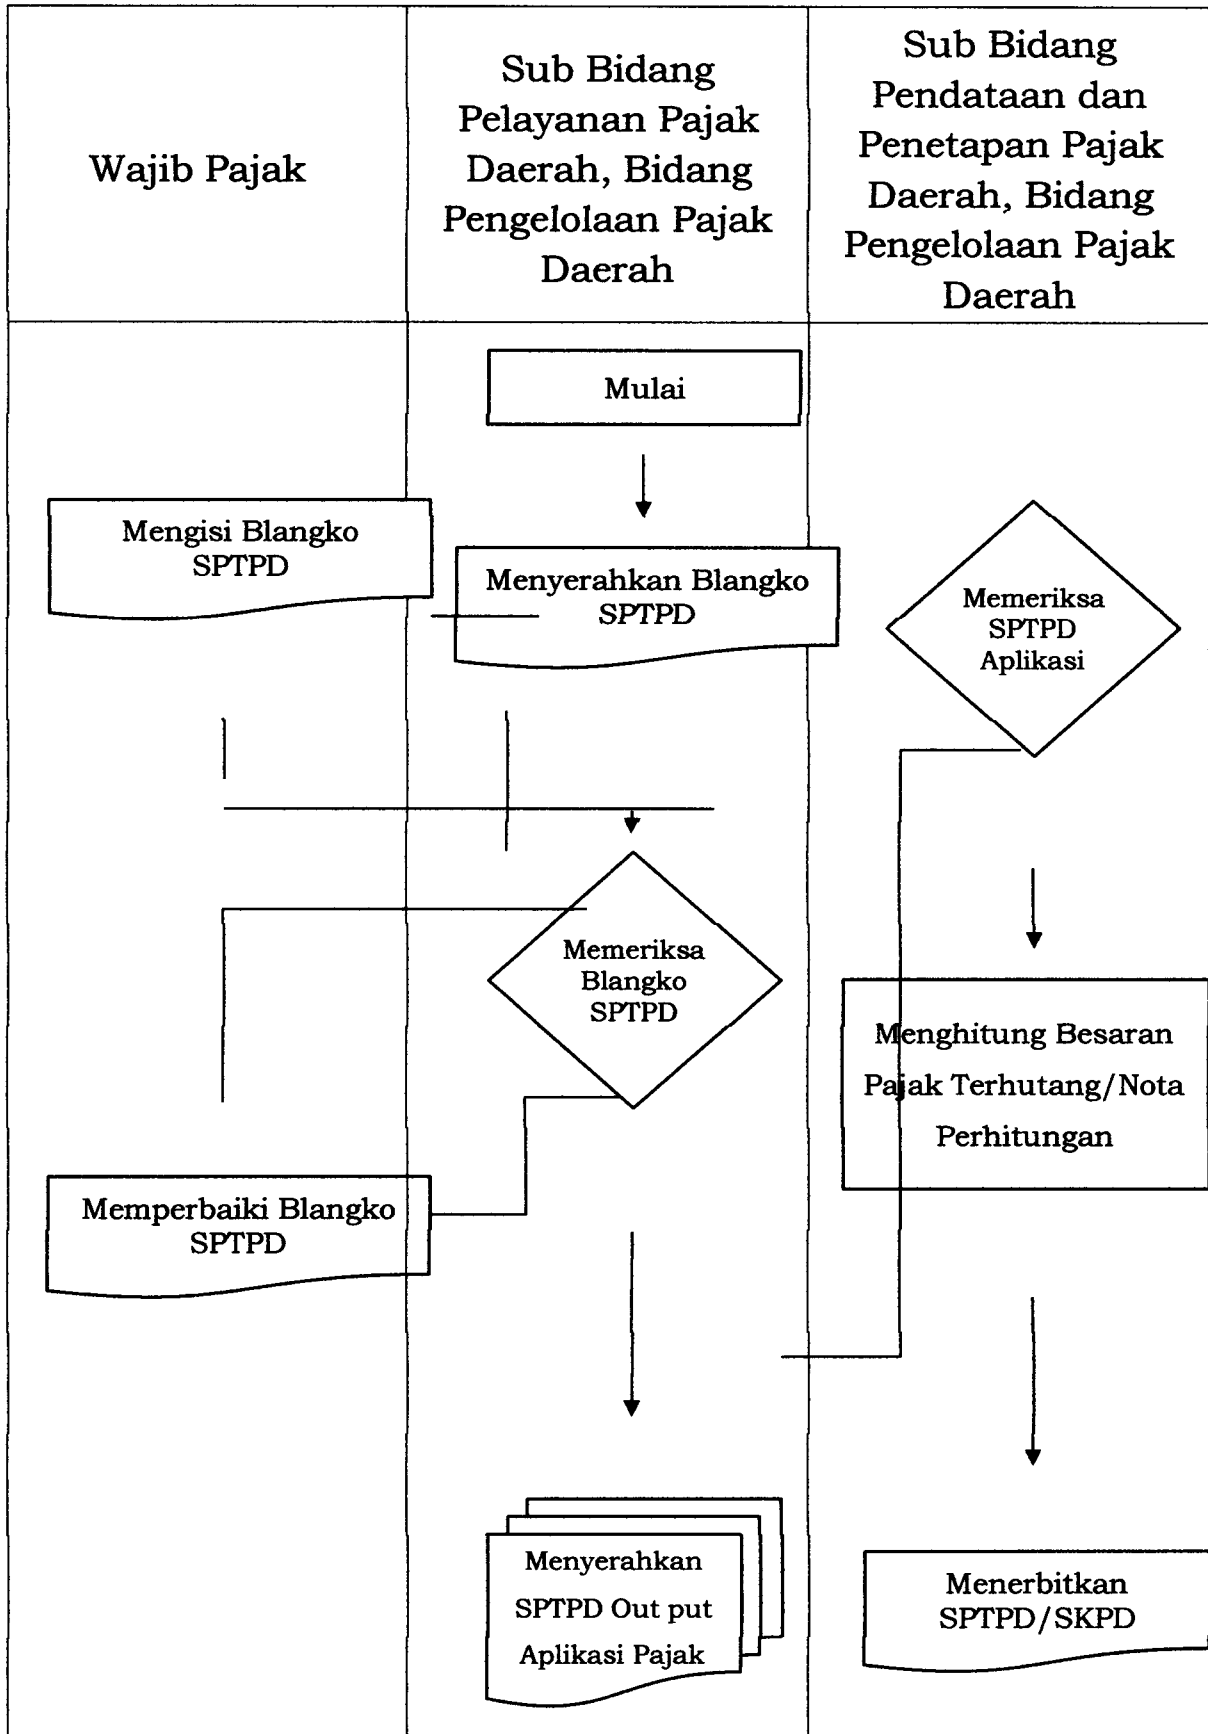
| Wajib Pajak | Sub Bidang Pelayanan Pajak Daerah, Bidang Pengelolaan Pajak Daerah | Sub Bidang Pendataan dan Penetapan Pajak Daerah, Bidang Pengelolaan Pajak Daerah |
|---|---|---|

Mulai

Mengisi Blangko SPTPD

Menyerahkan Blangko SPTPD

Memeriksa SPTPD Aplikasi

Memeriksa Blangko SPTPD

Menghitung Besaran Pajak Terhutang/Nota Perhitungan

Memperbaiki Blangko SPTPD

Menyerahkan SPTPD Out put Aplikasi Pajak

Menerbitkan SPTPD/SKPD